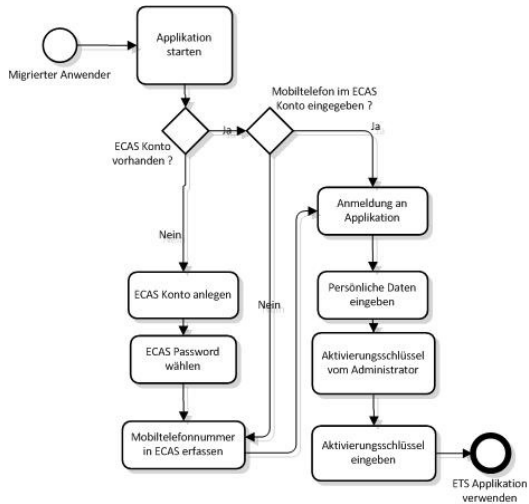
Migrierter Anwender

Applikation starten

ECAS Konto vorhanden ?

Ja

Mobiltelefon im ECAS Konto eingegeben ?

Ja

Nein

Nein

Anmeldung an Applikation

Persönliche Daten eingeben

Aktivierungsschlüssel vom Administrator

Aktivierungsschlüssel eingeben

ETS Applikation verwenden

ECAS Konto anlegen

ECAS Password wählen

Mobiltelefonnummer in ECAS erfassen